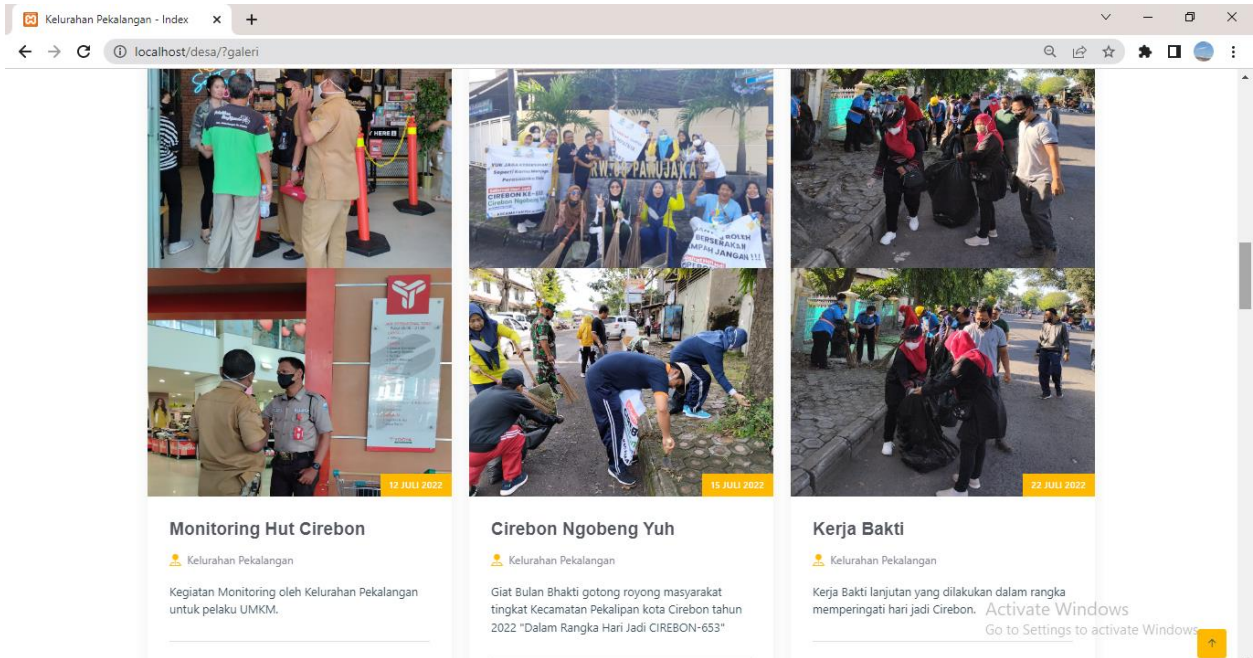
Kelurahan Pekalangan - Index

localhost/desa/?galeri

RW.09 PAMUJAKA

CIREBON KE-653

12 JULI 2022

15 JULI 2022

22 JULI 2022

Monitoring Hut Cirebon

Kelurahan Pekalangan

Kegiatan Monitoring oleh Kelurahan Pekalangan untuk pelaku UMKM.

Cirebon Ngobeng Yuh

Kelurahan Pekalangan

Giat Bulan Bhakti gotong royong masyarakat tingkat Kecamatan Pekalipan kota Cirebon tahun 2022 "Dalam Rangka Hari Jadi CIREBON-653"

Kerja Bakti

Kelurahan Pekalangan

Kerja Bakti lanjutan yang dilakukan dalam rangka memperingati hari jadi Cirebon.

Activate Windows
Go to Settings to activate Windows.